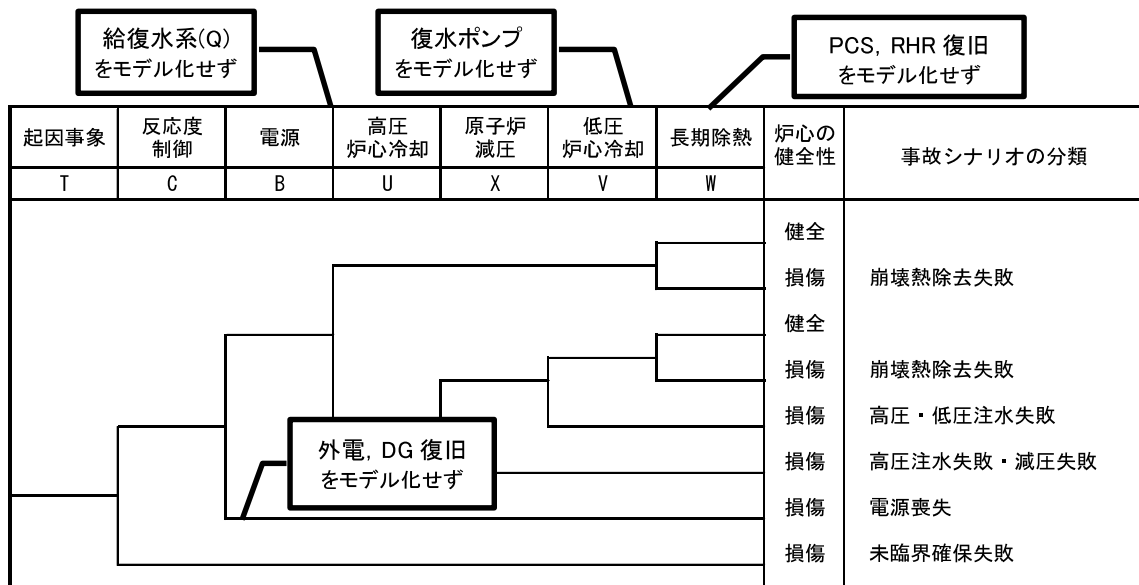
給復水系(Q)
をモデル化せず

復水ポンプ
をモデル化せず

PCS, RHR 復旧
をモデル化せず

| 起因事象 | 反応度制御 | 電源 | 高圧炉心冷却 | 原子炉減圧 | 低圧炉心冷却 | 長期除熱 | 炉心の健全性 | 事故シナリオの分類 |
|---|---|---|---|---|---|---|---|---|
| T | C | B | U | X | V | W | | |
| | | | | | | | 健全 | |
| | | | | | | | 損傷 | 崩壊熱除去失敗 |
| | | | | | | | 健全 | |
| | | | | | | | 損傷 | 崩壊熱除去失敗 |
| | | | | | | | 損傷 | 高圧・低圧注水失敗 |
| | | | | | | | 損傷 | 高圧注水失敗・減圧失敗 |
| | | | | | | | 損傷 | 電源喪失 |
| | | | | | | | 損傷 | 未臨界確保失敗 |

外電, DG 復旧
をモデル化せず